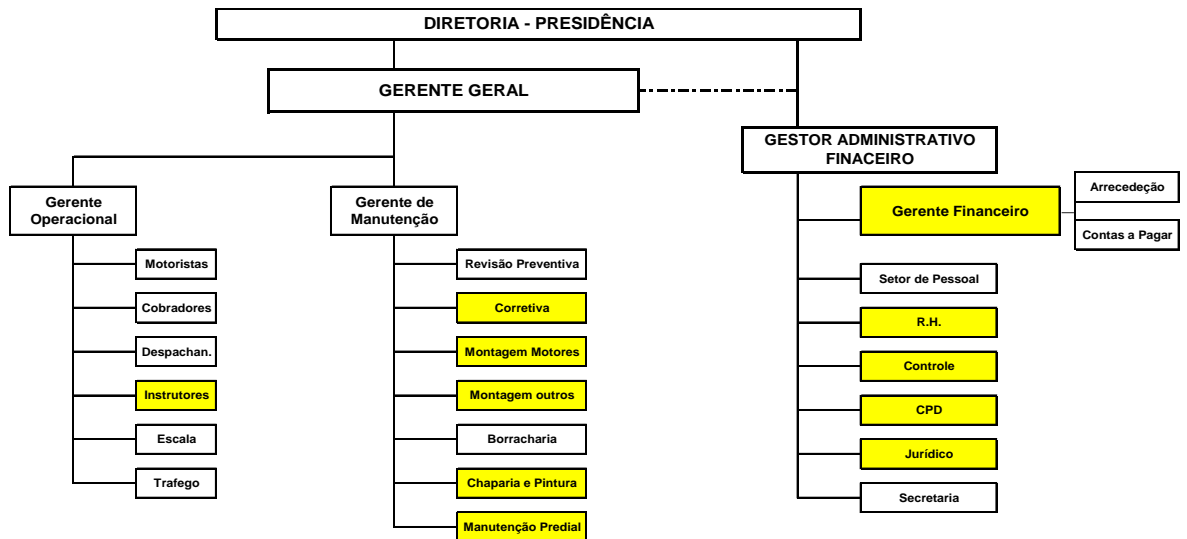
DIRETORIA - PRESIDÊNCIA

GERENTE GERAL

GESTOR ADMINISTRATIVO FINACEIRO

Gerente Operacional

Motoristas

Cobradores

Despachan.

Instrutores

Escala

Trafego

Gerente de Manutenção

Revisão Preventiva

Corretiva

Montagem Motores

Montagem outros

Borracharia

Chaparia e Pintura

Manutenção Predial

Gerente Financeiro

Arrecedeção

Contas a Pagar

Setor de Pessoal

R.H.

Controle

CPD

Jurídico

Secretaria